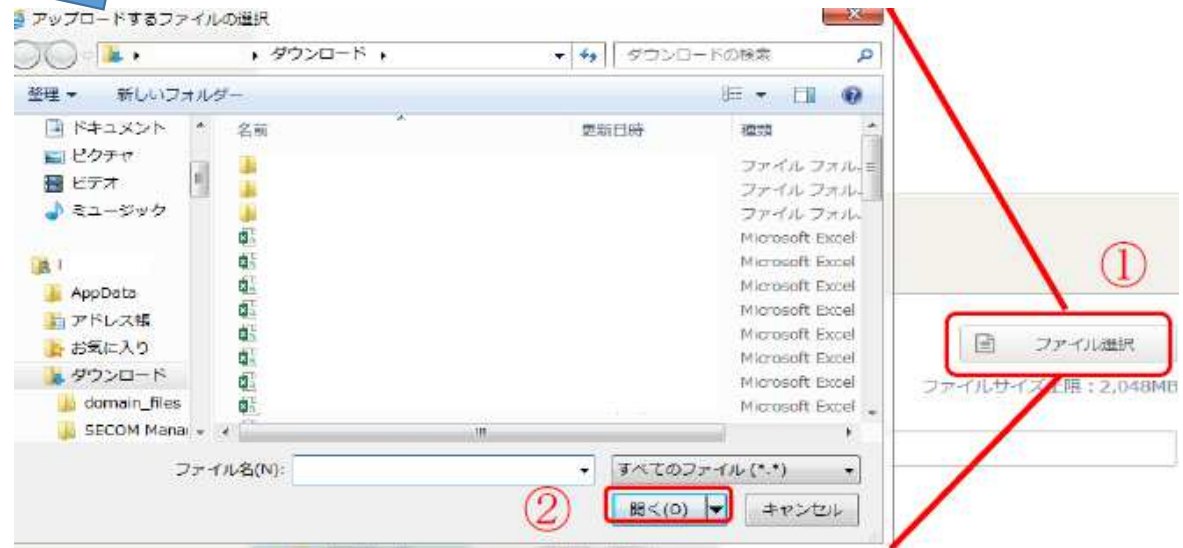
アップロードするファイルの選択

ダウンロード

ダウンロードの検索

整理 ▾ 新しいフォルダー

ドキュメント
ピクチャ
ビデオ
ミュージック

AppData
アドレス帳
お気に入り
ダウンロード
domain_files
SECOM Manai

| 名前 | 更新日時 | 種類 |
|---|---|---|
| | | ファイル フォル |
| | | ファイル フォル |
| | | ファイル フォル |
| | | Microsoft Excel |
| | | Microsoft Excel |
| | | Microsoft Excel |
| | | Microsoft Excel |
| | | Microsoft Excel |
| | | Microsoft Excel |
| | | Microsoft Excel |
| | | Microsoft Excel |

ファイル名(N):

すべてのファイル (*.*)

②

開く(O)

キャンセル

①

ファイル選択

ファイルサイズ上限：2,048MB